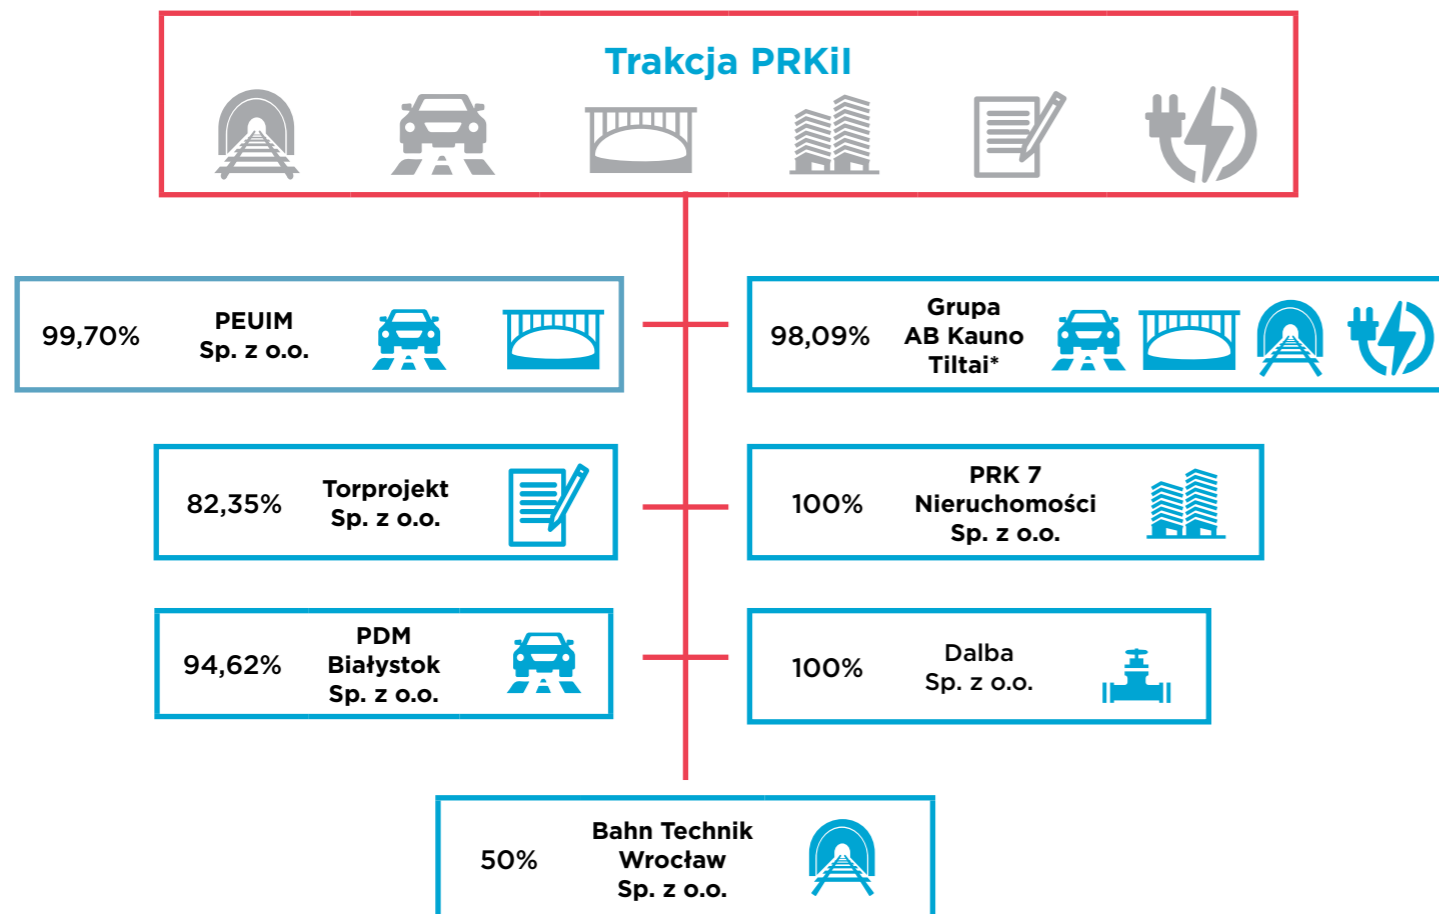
Trakcja PRKiI

99,70% PEUIM Sp. z o.o.

98,09% Grupa AB Kauno Tiltai*

82,35% Torprojekt Sp. z o.o.

100% PRK 7 Nieruchomości Sp. z o.o.

94,62% PDM Białystok Sp. z o.o.

100% Dalba Sp. z o.o.

50% Bahn Technik Wrocław Sp. z o.o.